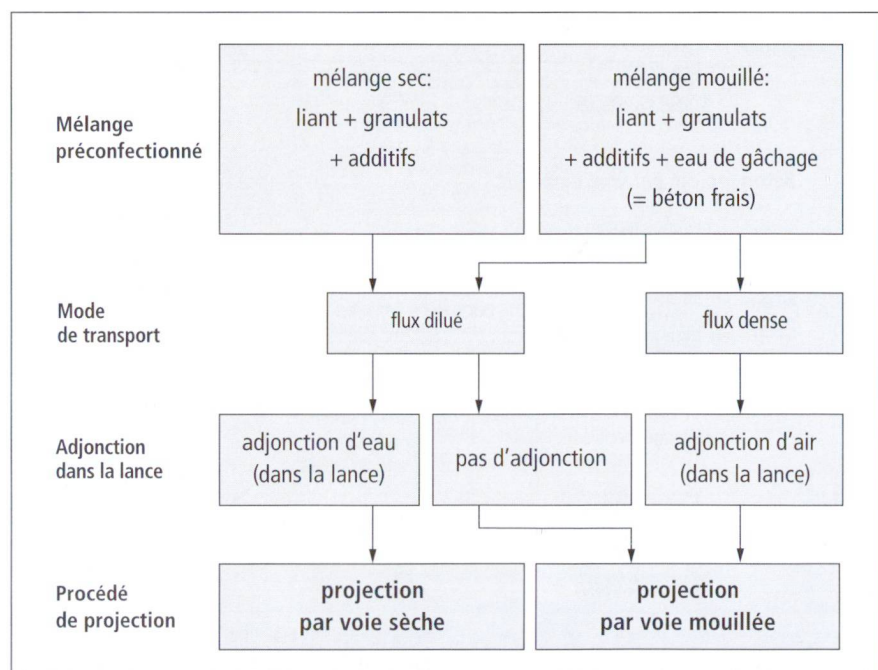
Mélange préconfectionné

mélange sec:
liant + granulats
+ additifs

mélange mouillé:
liant + granulats
+ additifs + eau de gâchage
(= béton frais)

Mode de transport

flux dilué

flux dense

Adjonction dans la lance

adjonction d'eau
(dans la lance)

pas d'adjonction

adjonction d'air
(dans la lance)

Procédé de projection

projection
par voie sèche

projection
par voie mouillée